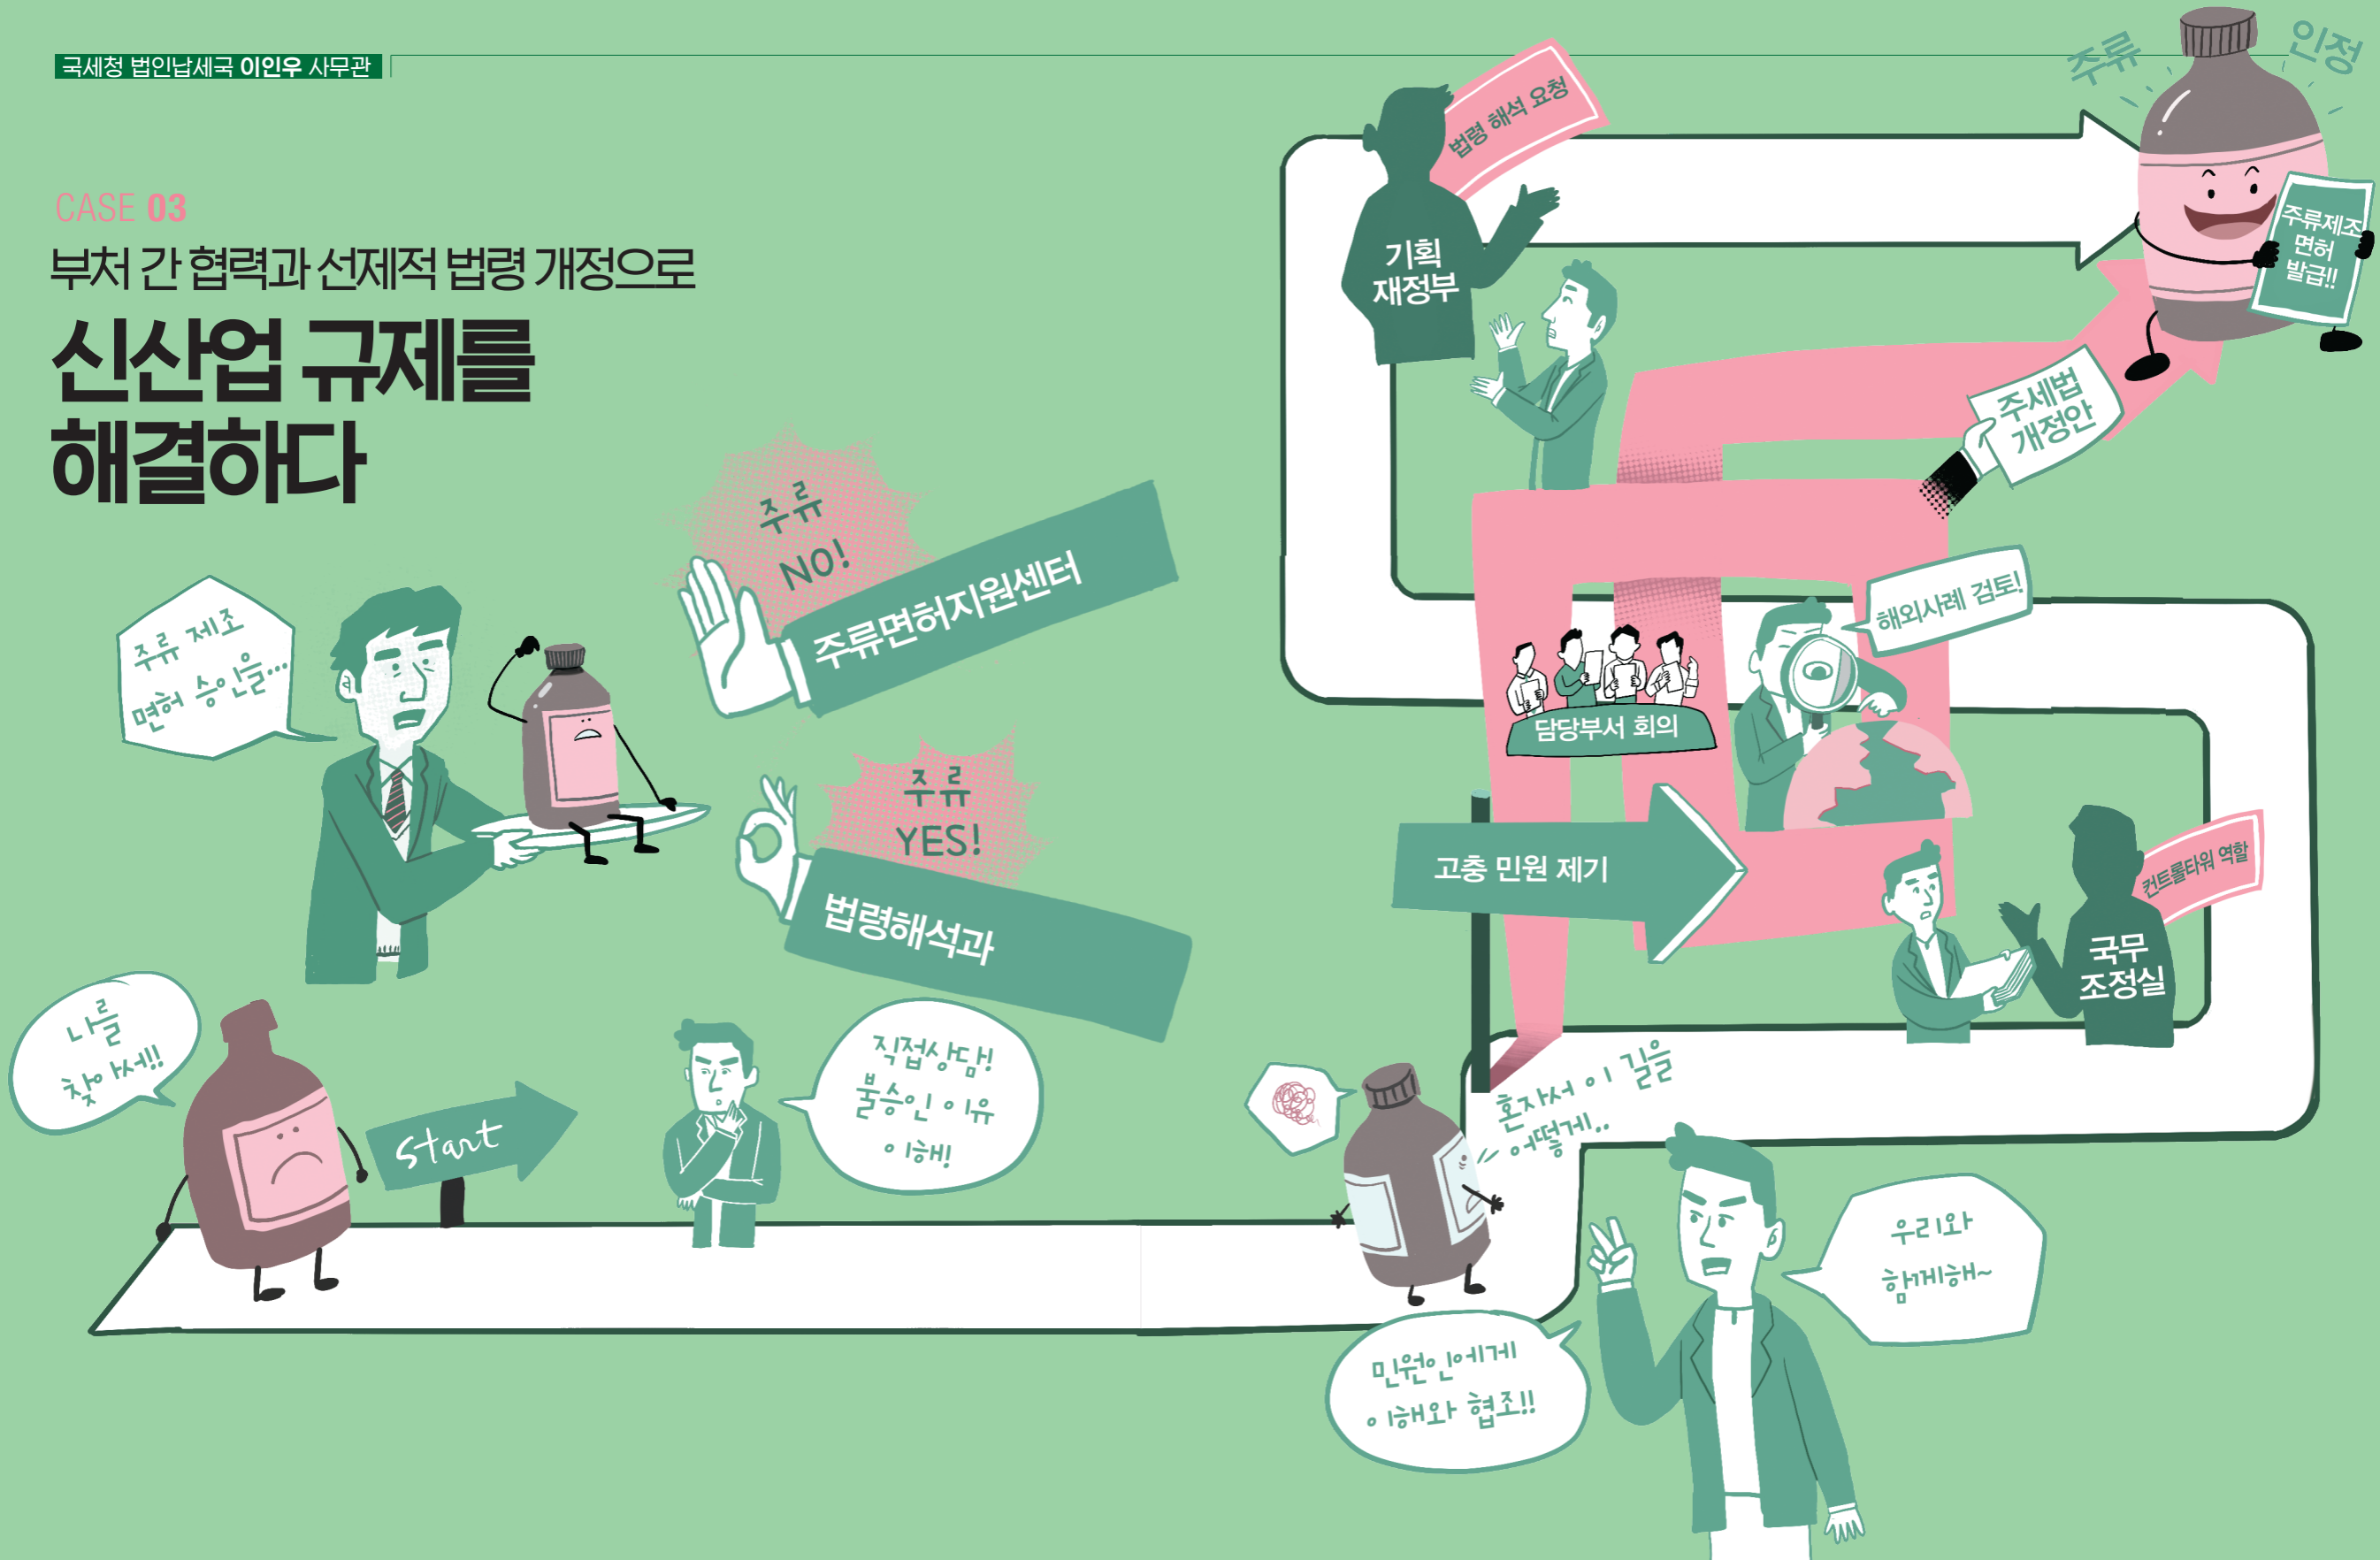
국세청 법인납세국 이인우 사무관

CASE 03

부처 간 협력과 선제적 법령 개정으로

신산업 규제를 해결하다

주류 제조 면허 승인을…

주류 NO!

주류면허지원센터

주류 YES!

법령해석과

나를 찾아서!!

Start

직접상담! 불승인 이유 이해!

법령 해석 요청

기획재정부

주류 인정

주류제조 면허 발급!!

주세법 개정안

해외사례 검토!

담당부서 회의

고충 민원 제기

컨트롤타워 역할

국무조정실

혼자서 이 길을 어떻게..

우리와 함께해~

민원인에게 이해와 협조!!